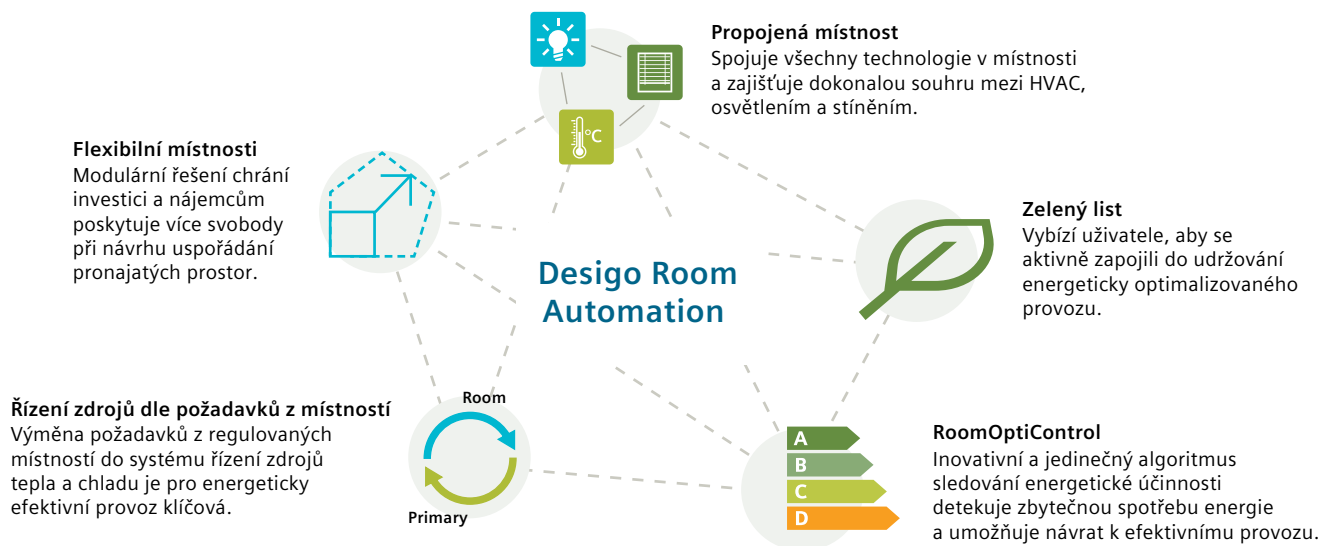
°C

Propojená místnost
Spojuje všechny technologie v místnosti a zajišťuje dokonalou souhru mezi HVAC, osvětlením a stíněním.

Flexibilní místnosti
Modulární řešení chrání investici a nájemcům poskytuje více svobody při návrhu uspořádání pronajatých prostor.

Desigo Room Automation

Zelený list
Vybízí uživatele, aby se aktivně zapojili do udržování energeticky optimalizovaného provozu.

Room

Primary

Řízení zdrojů dle požadavků z místností
Výměna požadavků z regulovaných místností do systému řízení zdrojů tepla a chladu je pro energeticky efektivní provoz klíčová.

A
B
C
D

RoomOptiControl
Inovativní a jedinečný algoritmus sledování energetické účinnosti detekuje zbytečnou spotřebu energie a umožňuje návrat k efektivnímu provozu.